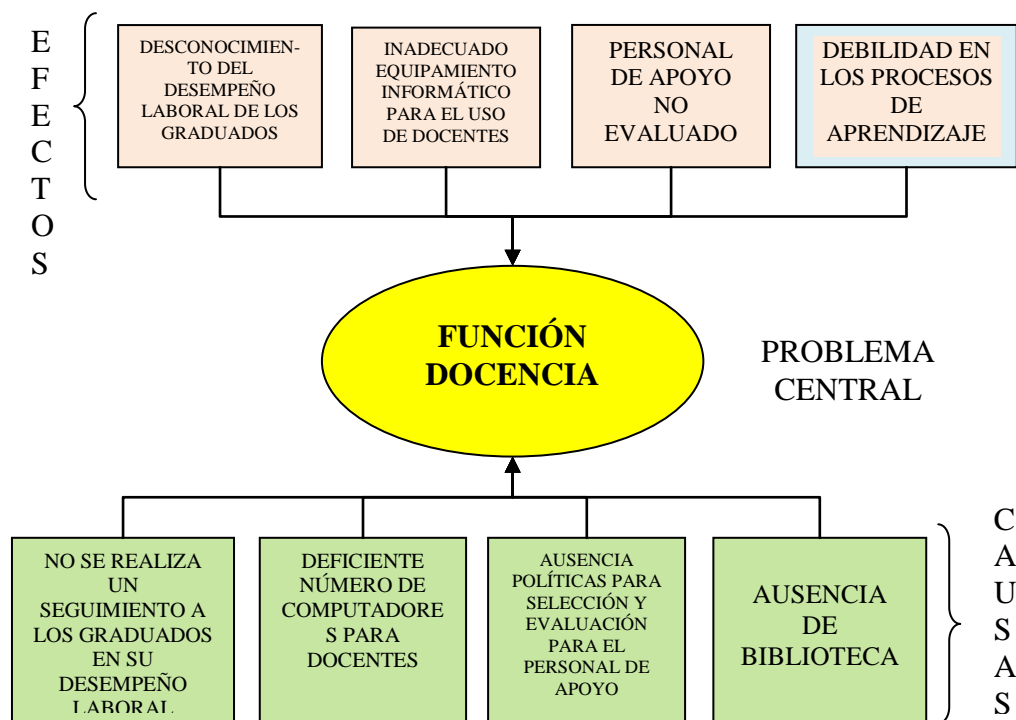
EFECTOS

DESCONOCIMIENTO DEL DESEMPEÑO LABORAL DE LOS GRADUADOS

INADECUADO EQUIPAMIENTO INFORMÁTICO PARA EL USO DE DOCENTES

PERSONAL DE APOYO NO EVALUADO

DEBILIDAD EN LOS PROCESOS DE APRENDIZAJE

FUNCIÓN DOCENCIA

PROBLEMA CENTRAL

NO SE REALIZA UN SEGUIMIENTO A LOS GRADUADOS EN SU DESEMPEÑO LABORAL

DEFICIENTE NÚMERO DE COMPUTADORE S PARA DOCENTES

AUSENCIA POLÍTICAS PARA SELECCIÓN Y EVALUACIÓN PARA EL PERSONAL DE APOYO

AUSENCIA DE BIBLIOTECA

CAUSAS